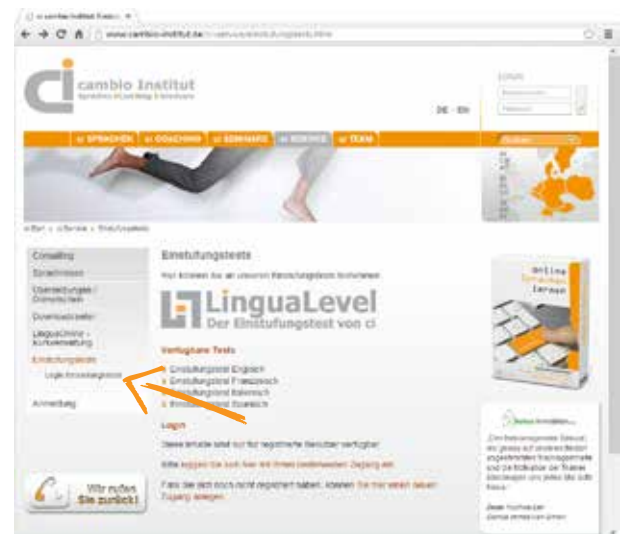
www.cambio-institut.de

cambio Institut

DE · EN

SPRACHEN · COACHING · SEMINARE · SERVICE · TEAM

Consulting
Sprachreisen
Übersetzungen / Dolmetschen
Downloadcenter
LinguaOnline
Einstufungstests
Login Anmeldung
Anmeldung

Einstufungstests

LinguaLevel
Der Einstufungstest von ci

Verfügbare Tests
Einstufungstest Englisch
Einstufungstest Französisch
Einstufungstest Italienisch
Einstufungstest Spanisch

Login
Diese Inhalte sind nur für registrierte Benutzer verfügbar.

Wir rufen Sie zurück!

Online Sprachen lernen